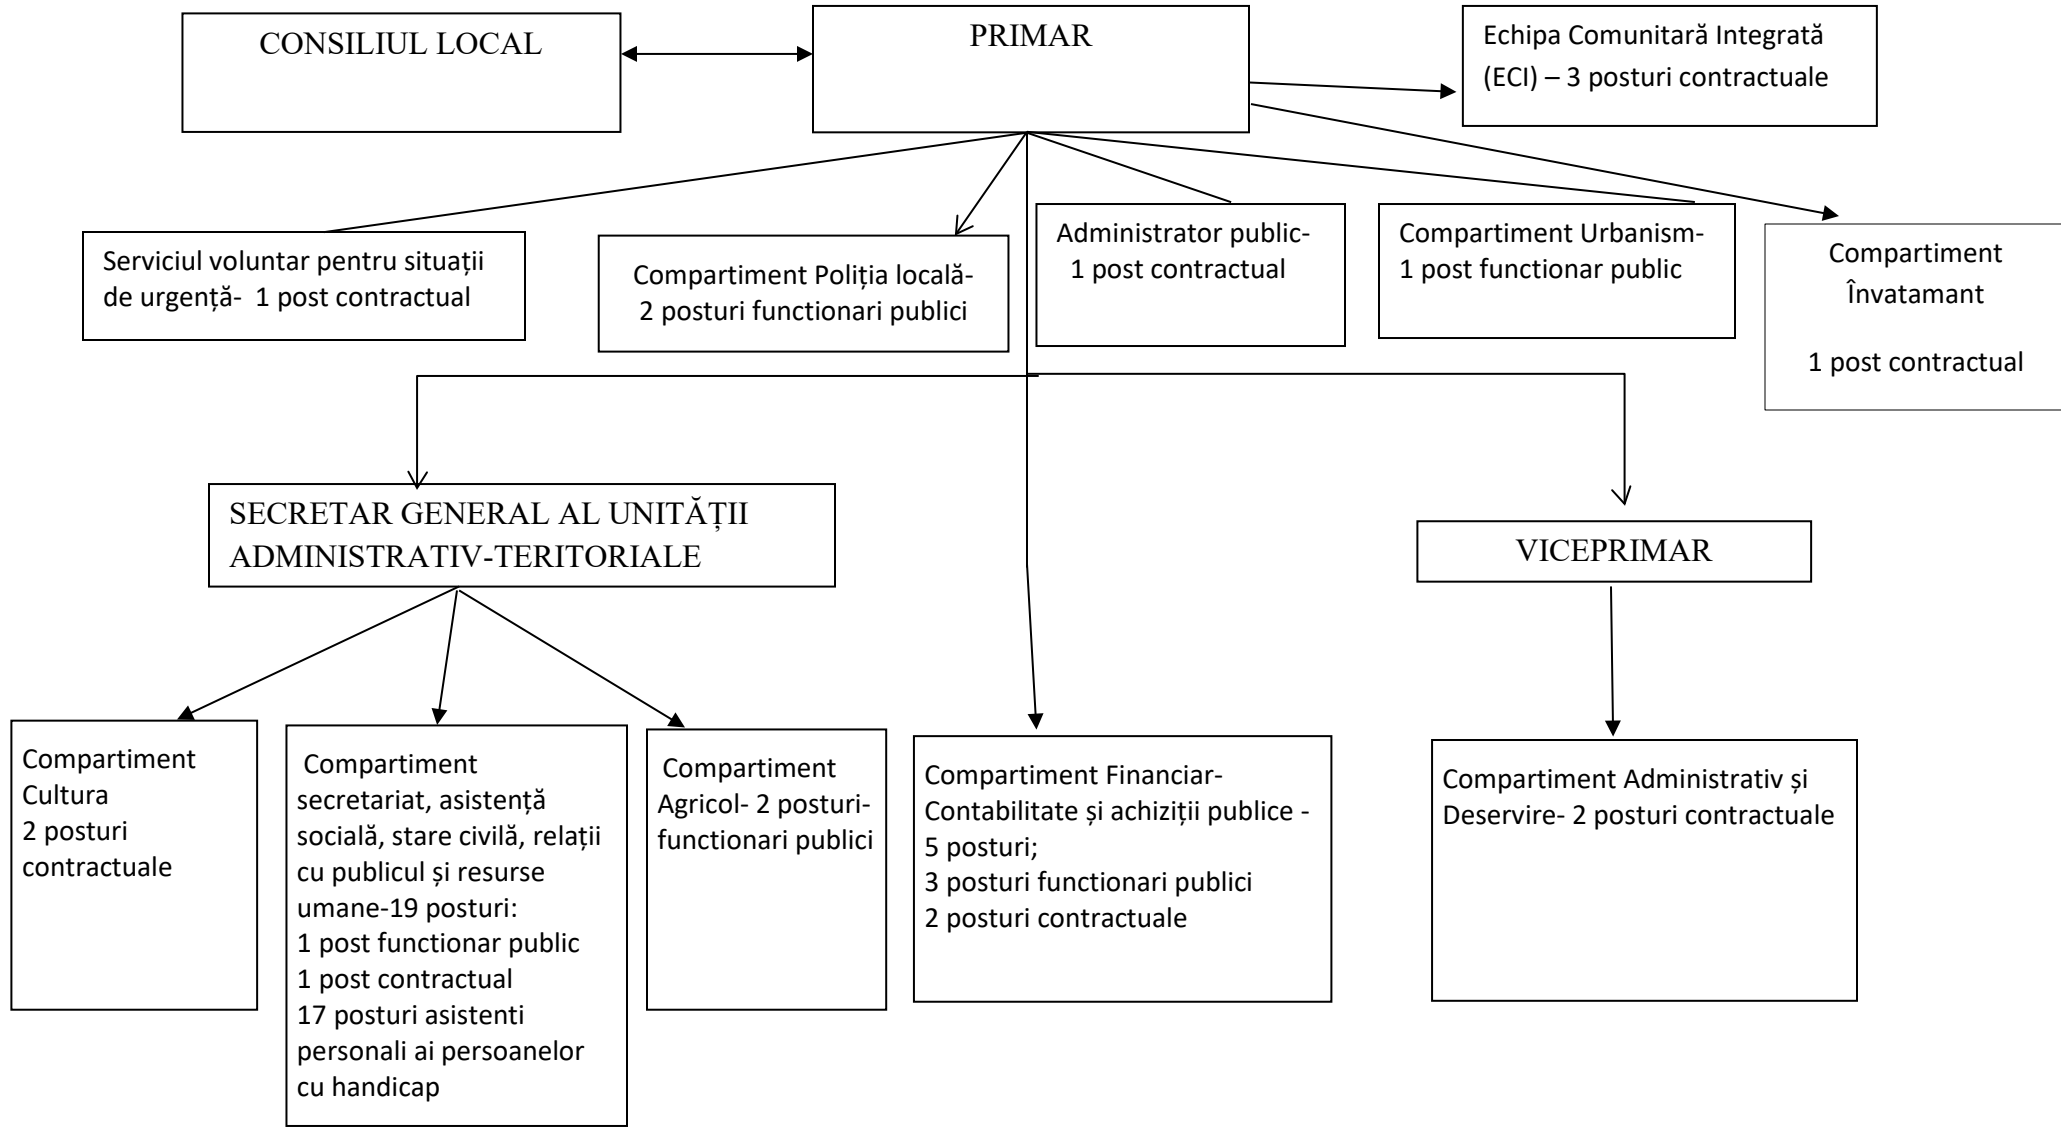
CONSILIUL LOCAL

PRIMAR

Echipa Comunitară Integrată (ECI) – 3 posturi contractuale

Serviciul voluntar pentru situații de urgență- 1 post contractual

Compartiment Poliția locală- 2 posturi functionari publici

Administrator public- 1 post contractual

Compartiment Urbanism- 1 post functionar public

Compartiment Învatamant

1 post contractual

SECRETAR GENERAL AL UNITĂȚII ADMINISTRATIV-TERITORIALE

VICEPRIMAR

Compartiment Cultura
2 posturi contractuale

Compartiment secretariat, asistență socială, stare civilă, relații cu publicul și resurse umane-19 posturi:
1 post functionar public
1 post contractual
17 posturi asistenti personali ai persoanelor cu handicap

Compartiment Agricol- 2 posturi- functionari publici

Compartiment Financiar- Contabilitate și achiziții publice - 5 posturi;
3 posturi functionari publici
2 posturi contractuale

Compartiment Administrativ și Deservire- 2 posturi contractuale